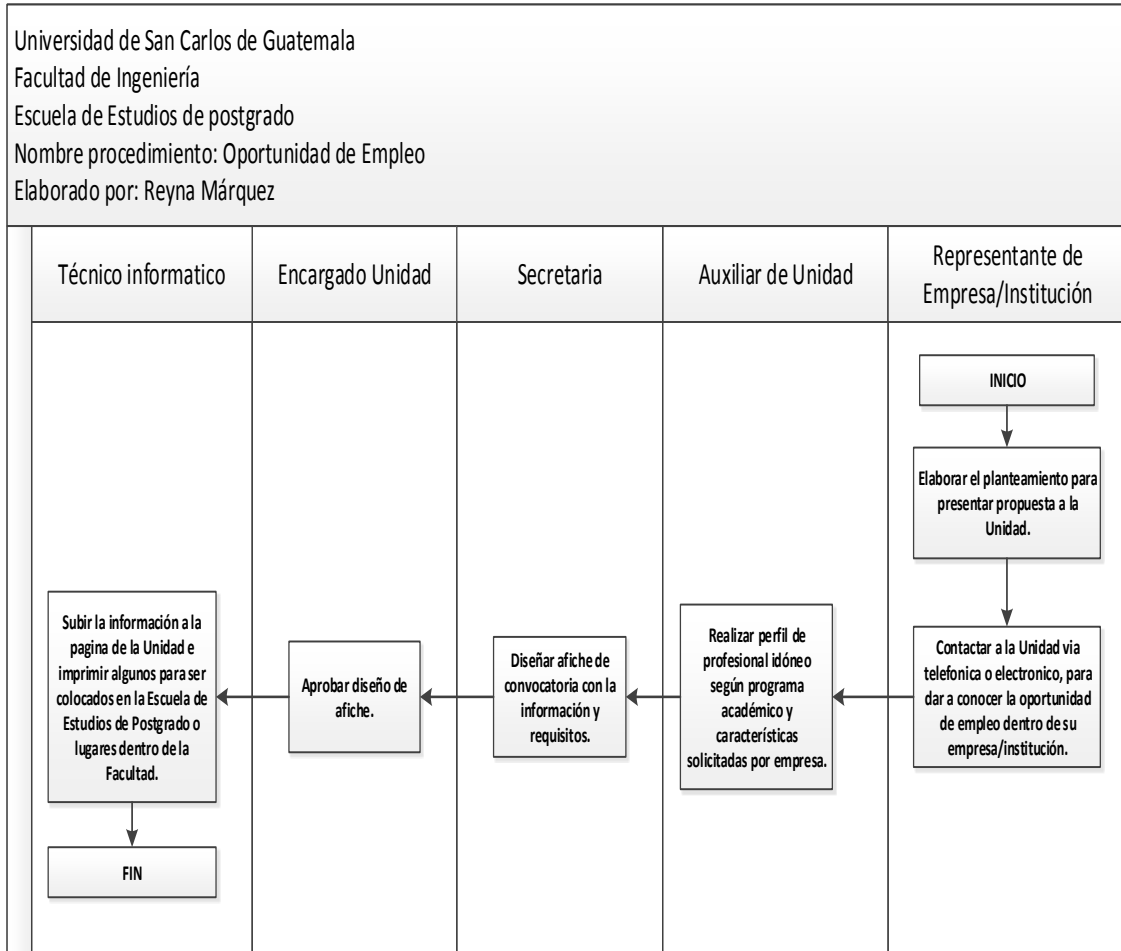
Universidad de San Carlos de Guatemala
Facultad de Ingeniería
Escuela de Estudios de postgrado
Nombre procedimiento: Oportunidad de Empleo
Elaborado por: Reyna Márquez

| Técnico informatico | Encargado Unidad | Secretaria | Auxiliar de Unidad | Representante de Empresa/Institución |
|---|---|---|---|---|

INICIO

Elaborar el planteamiento para presentar propuesta a la Unidad.

Contactar a la Unidad via telefonica o electronico, para dar a conocer la oportunidad de empleo dentro de su empresa/institución.

Realizar perfil de profesional idóneo según programa académico y características solicitadas por empresa.

Diseñar afiche de convocatoria con la información y requisitos.

Aprobar diseño de afiche.

Subir la información a la pagina de la Unidad e imprimir algunos para ser colocados en la Escuela de Estudios de Postgrado o lugares dentro de la Facultad.

FIN